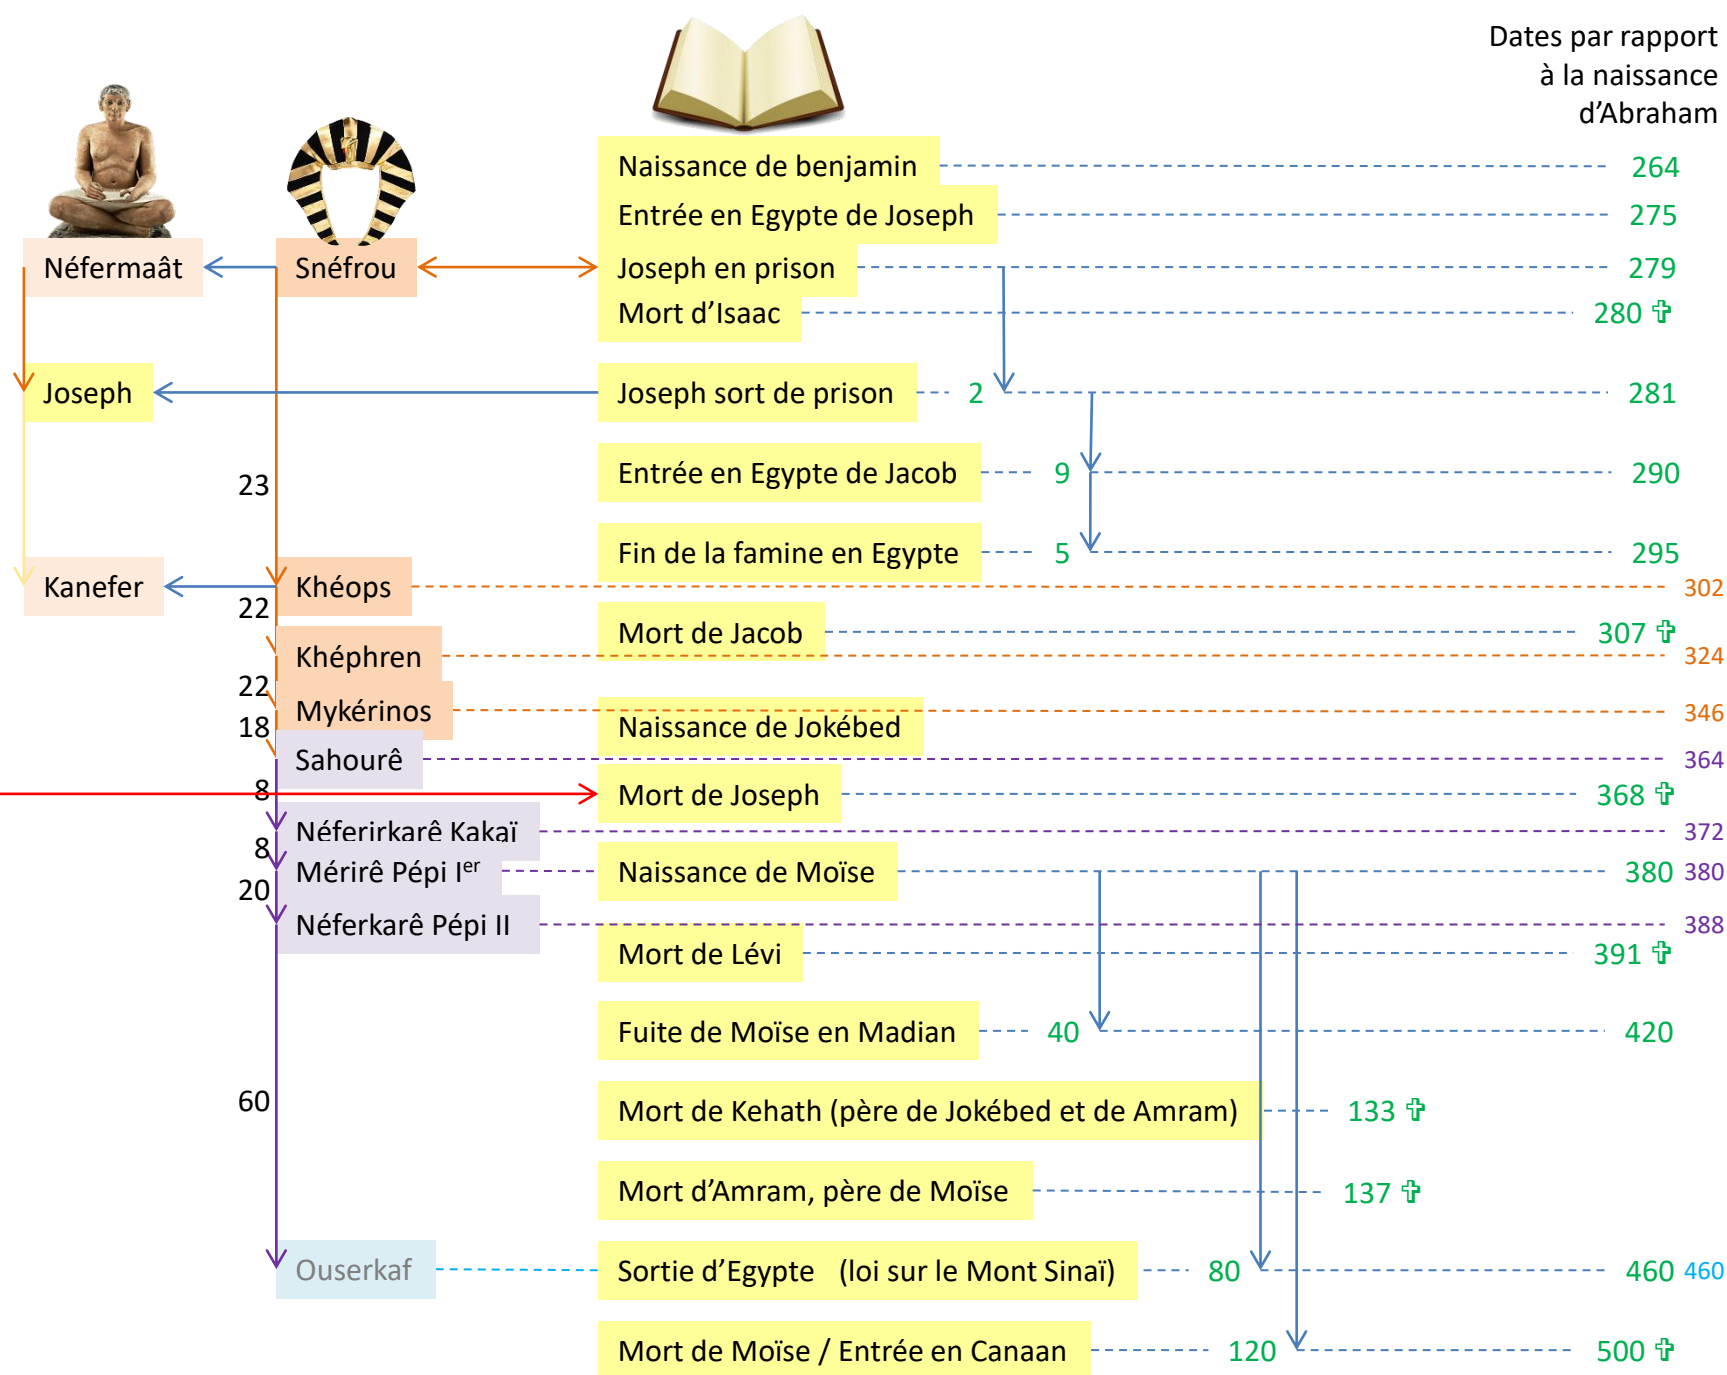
Dates par rapport à la naissance d'Abraham

Néfermaât

Snéfrou

Joseph

23

Kanefer

Khéops

22

Khéphren

22

Mykérinos

18

Sahourê

8

Néferirkarê Kakaï

8

Mérirê Pépi I$^{er}$

20

Néferkarê Pépi II

60

Ouserkaf

Naissance de benjamin 264

Entrée en Egypte de Joseph 275

Joseph en prison 279

Mort d'Isaac 280 ✞

Joseph sort de prison 2 281

Entrée en Egypte de Jacob 9 290

Fin de la famine en Egypte 5 295

302

Mort de Jacob 307 ✞

324

Naissance de Jokébed

346

364

Mort de Joseph 368 ✞

372

Naissance de Moïse 380 380

388

Mort de Lévi 391 ✞

Fuite de Moïse en Madian 40 420

Mort de Kehath (père de Jokébed et de Amram) 133 ✞

Mort d'Amram, père de Moïse 137 ✞

Sortie d'Egypte (loi sur le Mont Sinaï) 80 460 460

Mort de Moïse / Entrée en Canaan 120 500 ✞